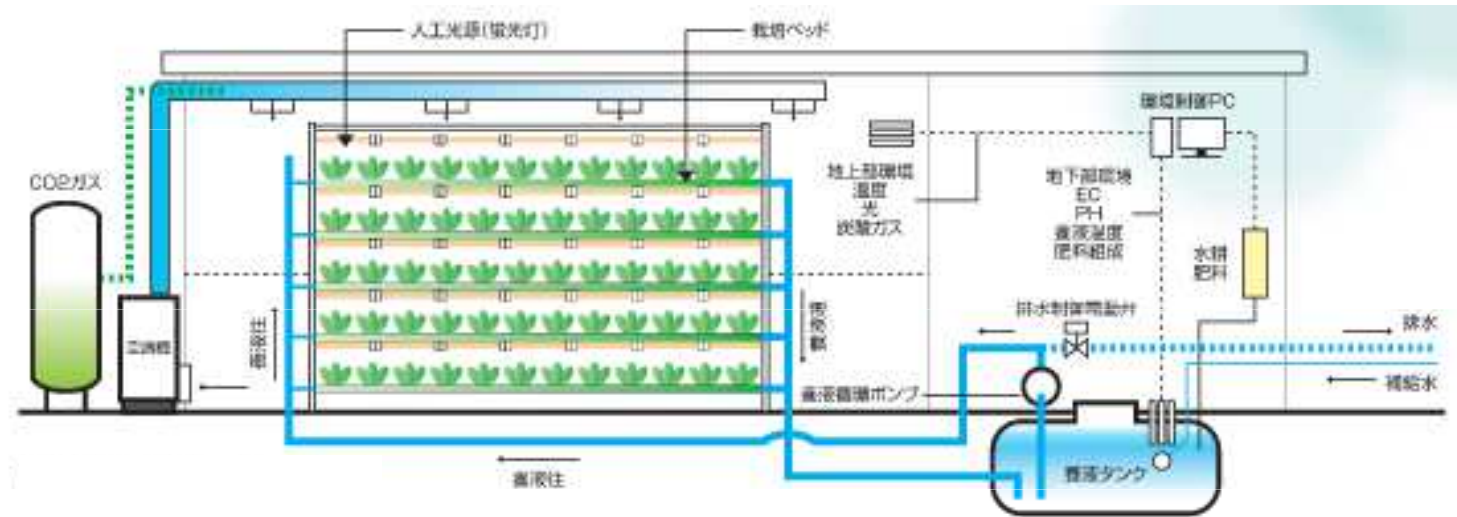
人工光源(蛍光灯)

栽培ベッド

CO2ガス

空調機

環境制御PC

地上部環境
温度
光
炭酸ガス

地下部環境
EC
PH
養液温度
肥料組成

水耕
肥料

排水制御電磁弁

排水

補給水

養液循環ポンプ

養液タンク

養液往

養液往

養液戻